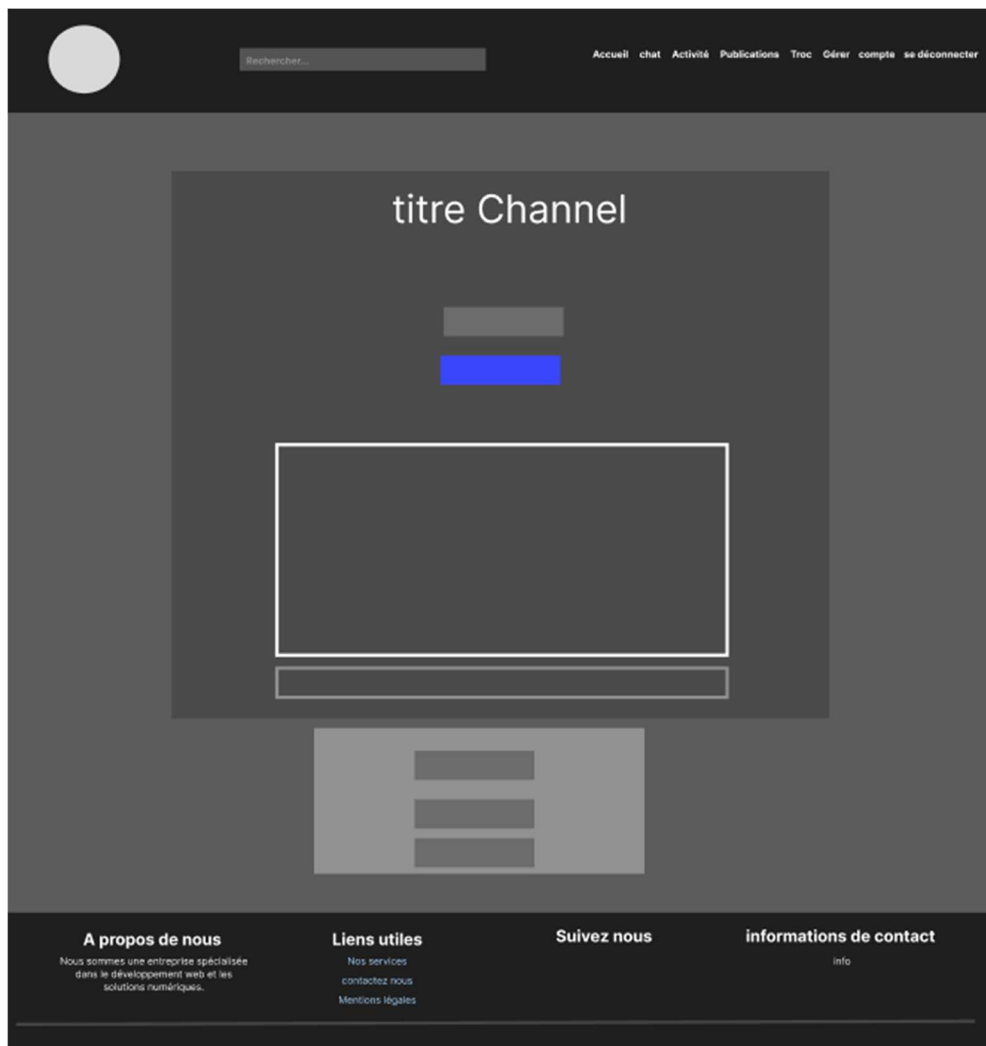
Rechercher...

Accueil chat Activité Publications Troc Gérer compte se déconnecter

titre Channel

A propos de nous

Nous sommes une entreprise spécialisée dans le développement web et les solutions numériques.

Liens utiles

Nos services

contactez nous

Mentions légales

Suivez nous

informations de contact

info